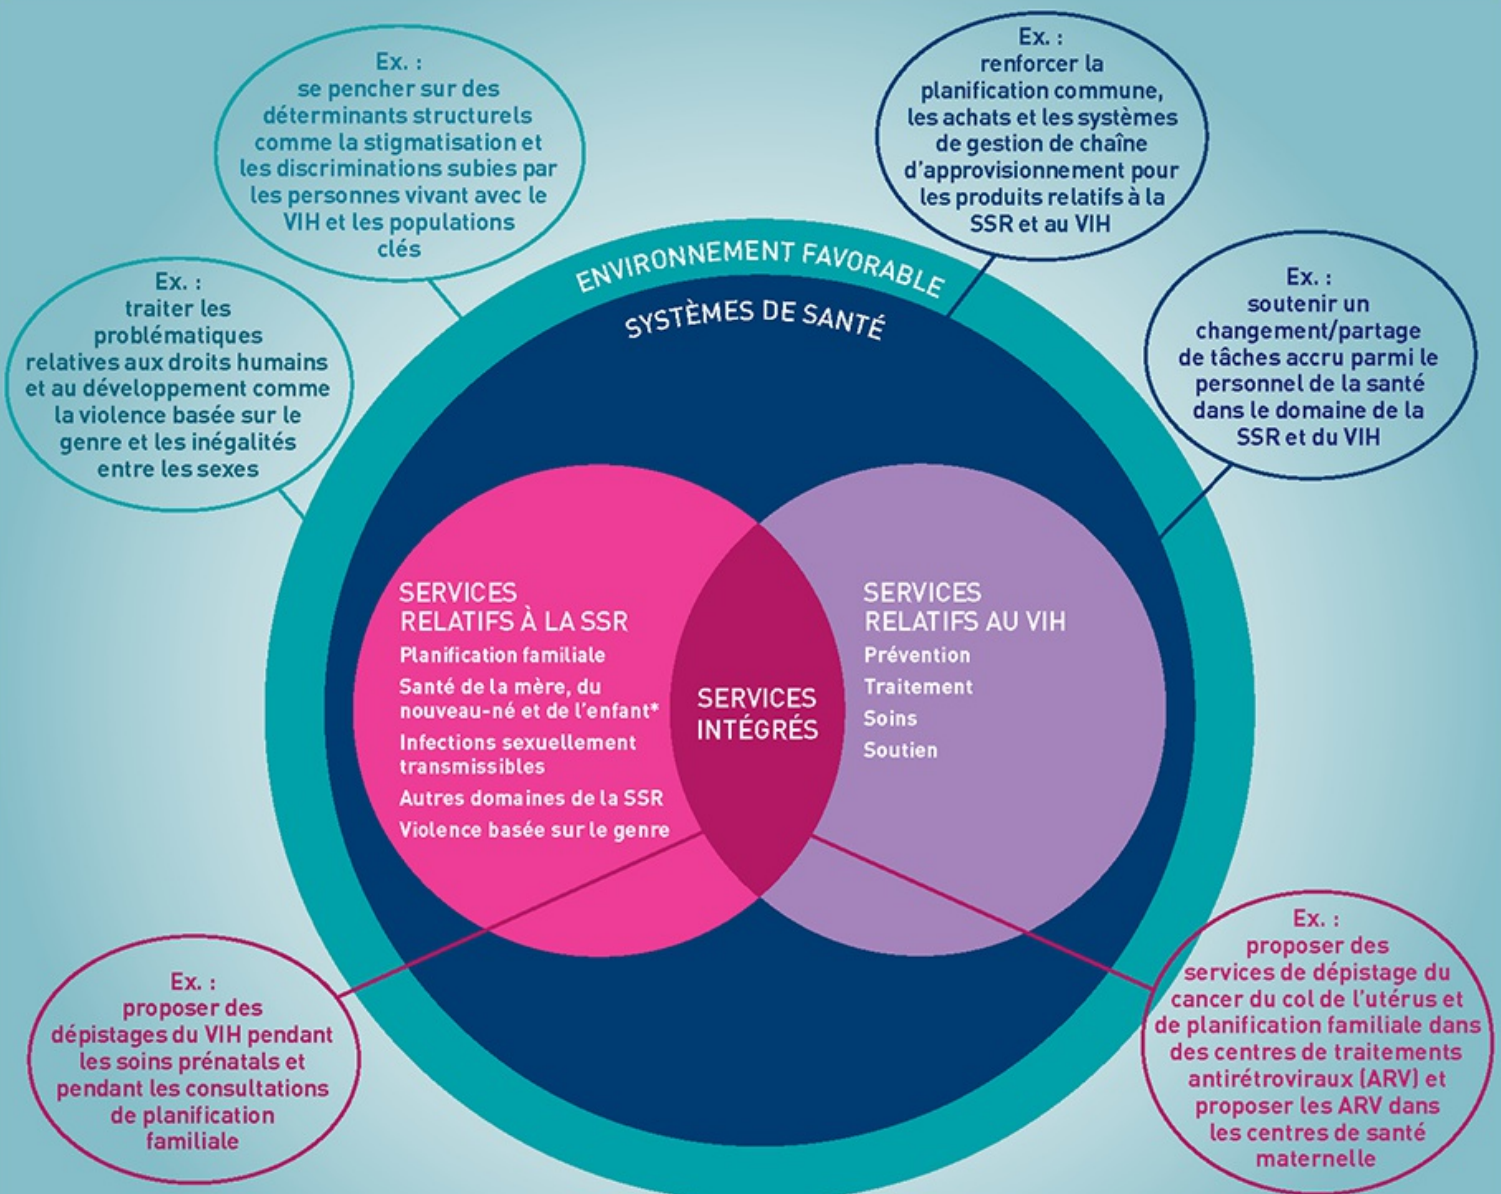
Ex. :
se pencher sur des déterminants structurels comme la stigmatisation et les discriminations subies par les personnes vivant avec le VIH et les populations clés

Ex. :
renforcer la planification commune, les achats et les systèmes de gestion de chaîne d'approvisionnement pour les produits relatifs à la SSR et au VIH

Ex. :
traiter les problématiques relatives aux droits humains et au développement comme la violence basée sur le genre et les inégalités entre les sexes

Ex. :
soutenir un changement/partage de tâches accru parmi le personnel de la santé dans le domaine de la SSR et du VIH

ENVIRONNEMENT FAVORABLE

SYSTÈMES DE SANTÉ

SERVICES RELATIFS À LA SSR
Planification familiale
Santé de la mère, du nouveau-né et de l'enfant*
Infections sexuellement transmissibles
Autres domaines de la SSR
Violence basée sur le genre

SERVICES INTÉGRÉS

SERVICES RELATIFS AU VIH
Prévention
Traitement
Soins
Soutien

Ex. :
proposer des dépistages du VIH pendant les soins prénatals et pendant les consultations de planification familiale

Ex. :
proposer des services de dépistage du cancer du col de l'utérus et de planification familiale dans des centres de traitements antirétroviraux (ARV) et proposer les ARV dans les centres de santé maternelle